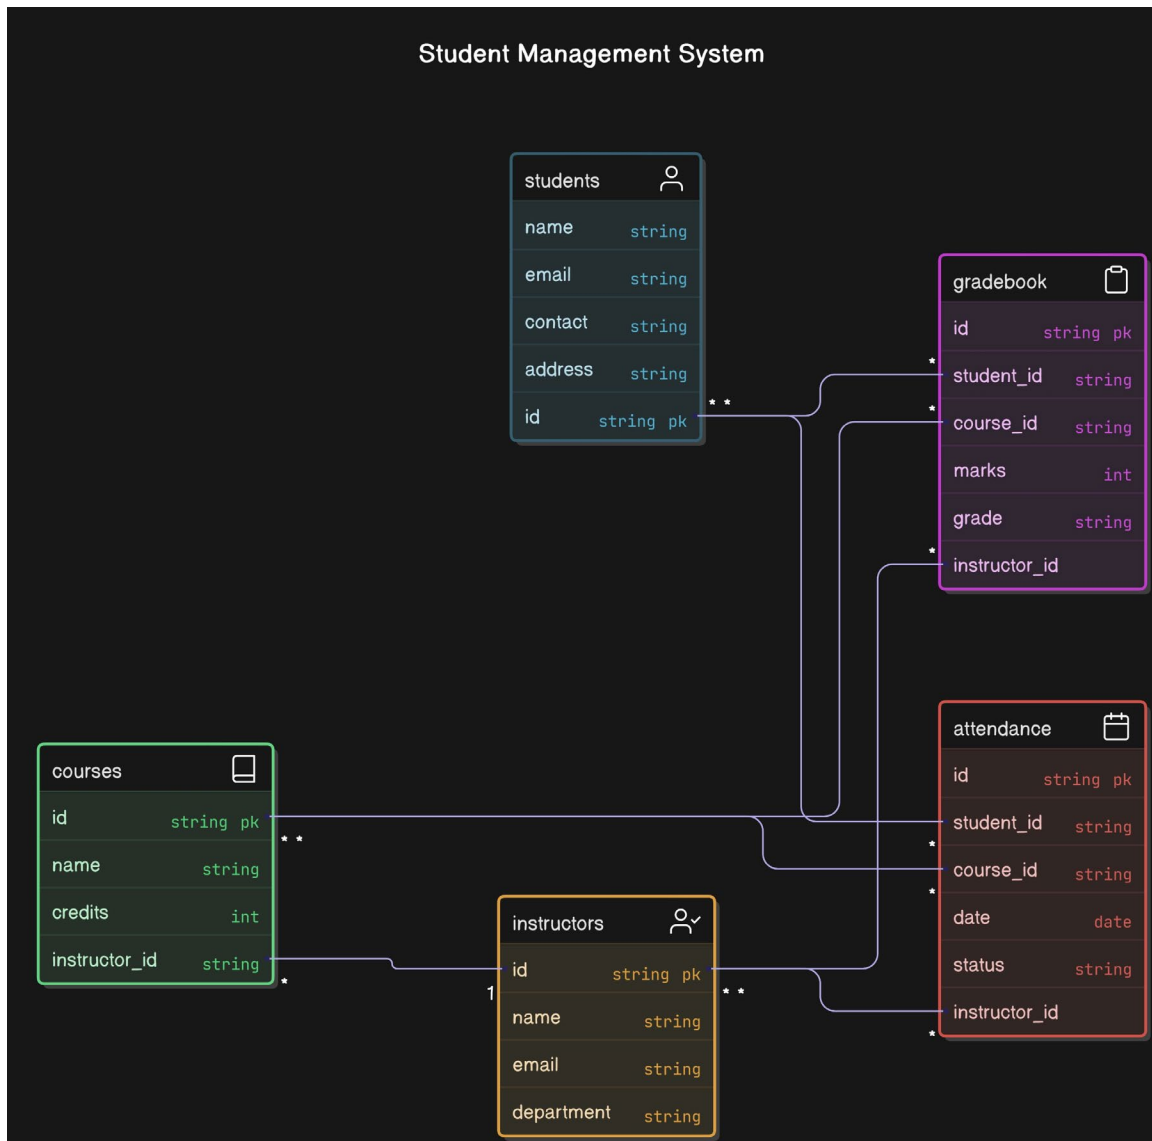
Student Management System

students
name string
email string
contact string
address string
id string pk

gradebook
id string pk
student_id string
course_id string
marks int
grade string
instructor_id

attendance
id string pk
student_id string
course_id string
date date
status string
instructor_id

courses
id string pk
name string
credits int
instructor_id string

instructors
id string pk
name string
email string
department string

* *
*
*
*
* *
*
*
*
1
* *
*